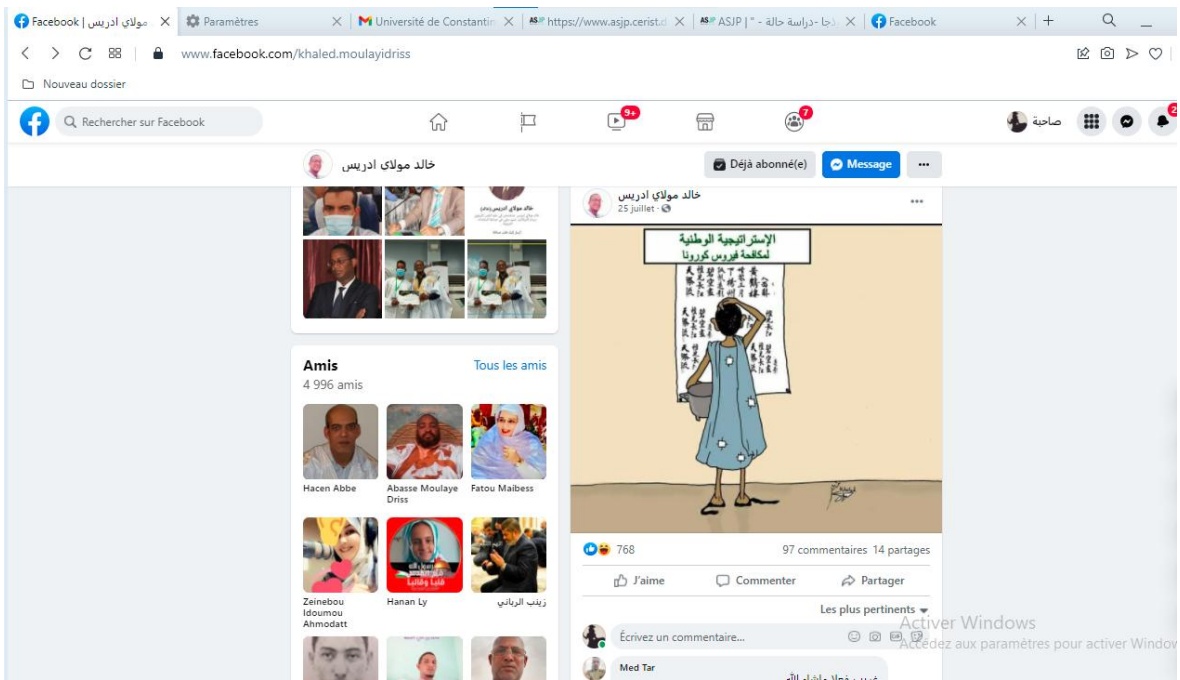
Facebook | مولاي ادريس
Paramètres
Université de Constantin
https://www.asjp.cerist.d
ASJP | " - دراسة حالة - ا...
Facebook

www.facebook.com/khaled.moulayidriss

Nouveau dossier

Rechercher sur Facebook
9+
7
صاحبة
2

خالد مولاي ادريس
Déjà abonné(e)
Message
...

خالد مولاي ادريس

Amis
Tous les amis
4 996 amis

Hacen Abbe
Abasse Moulaye Driss
Fatou Maibess
Zeinebou Idoumou Ahmodatt
Hanan Ly
زينب الرباني

خالد مولاي ادريس
25 juillet ·

الإستراتيجية الوطنية لمكافحة فيروس كورونا

768
97 commentaires 14 partages
J'aime
Commenter
Partager
Les plus pertinents
Écrivez un commentaire...
Med Tar
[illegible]

Activer Windows
Accédez aux paramètres pour activer Window